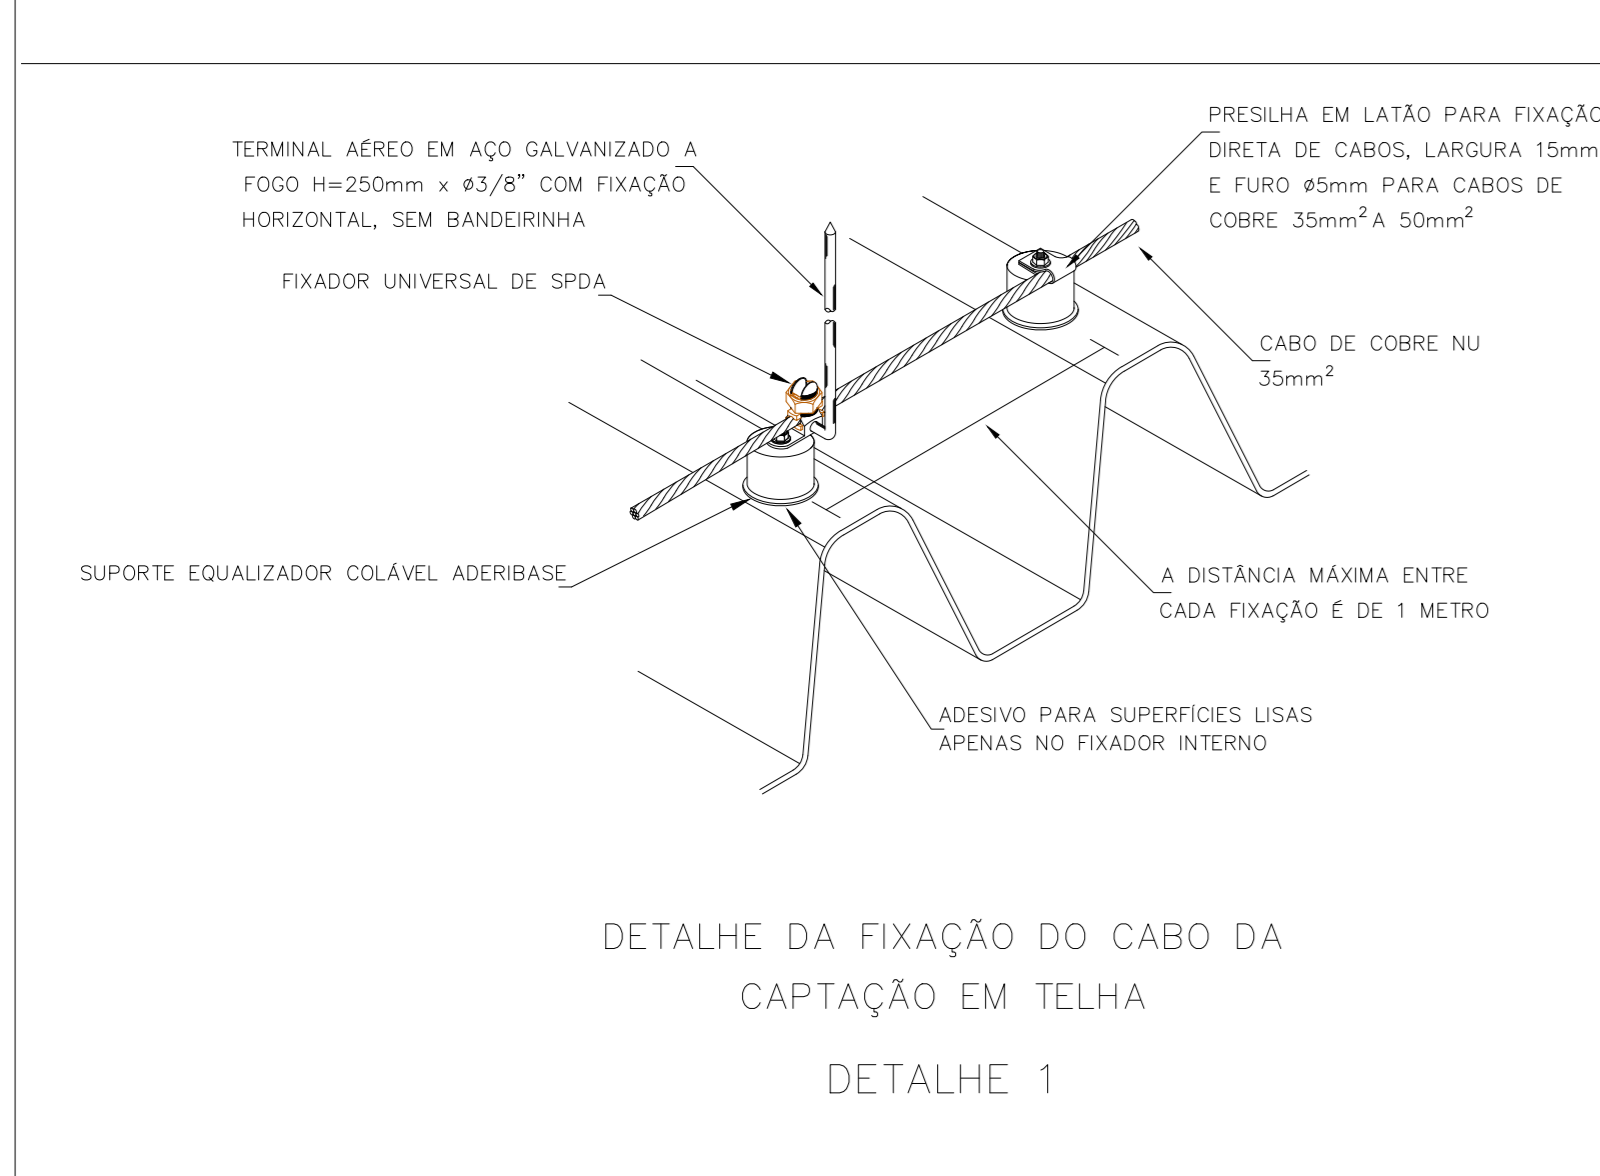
PRESILHA EM LATÃO PARA FIXAÇÃO DIRETA DE CABOS, LARGURA 15mm E FURO ø5mm PARA CABOS DE COBRE $35mm^2$ A $50mm^2$

TERMINAL AÉREO EM AÇO GALVANIZADO A FOGO H=250mm x ø3/8" COM FIXAÇÃO HORIZONTAL, SEM BANDEIRINHA

FIXADOR UNIVERSAL DE SPDA

CABO DE COBRE NU $35mm^2$

SUPORTE EQUALIZADOR COLÁVEL ADERIBASE

A DISTÂNCIA MÁXIMA ENTRE CADA FIXAÇÃO É DE 1 METRO

ADESIVO PARA SUPERFÍCIES LISAS APENAS NO FIXADOR INTERNO

DETALHE DA FIXAÇÃO DO CABO DA CAPTAÇÃO EM TELHA

DETALHE 1